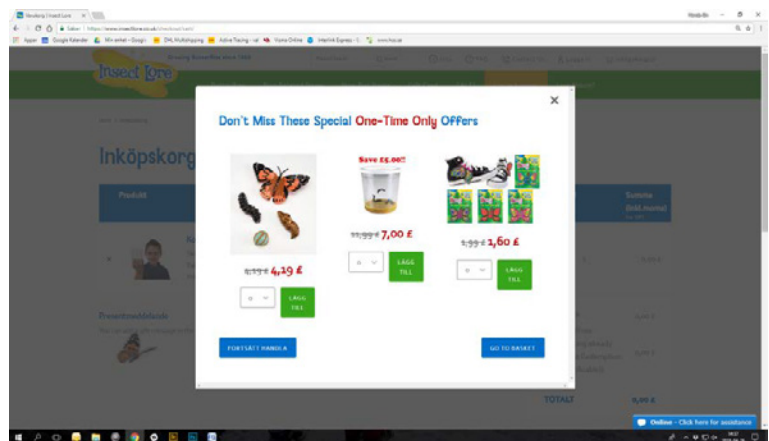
Insect Lore

×

Don't Miss These Special One-Time Only Offers

Save £5.00!!

~~8,19 £~~ 4,19 £

0

LÄGG TILL

~~11,99 £~~ 7,00 £

0

LÄGG TILL

~~3,99 £~~ 1,60 £

0

LÄGG TILL

FORTSÄTT HANDLA

GO TO BASKET

Inköpskorg

Produkt

Summa

TOTALT

Online - Click here for assistance